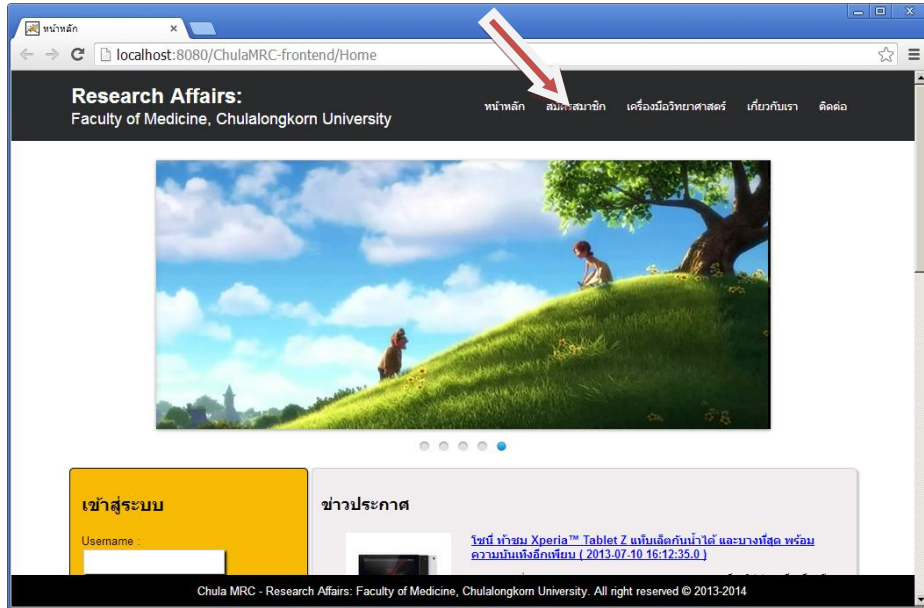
หน้าหลัก

localhost:8080/ChulaMRC-frontend/Home

Research Affairs:
Faculty of Medicine, Chulalongkorn University

หน้าหลัก สมัครสมาชิก เครื่องมือวิทยาศาสตร์ เกี่ยวกับเรา ติดต่อ

เข้าสู่ระบบ

Username :

ข่าวประกาศ

โซนี่ ท้าชน Xperia™ Tablet Z แท็บเล็ตกันน้ำได้ และบางที่สุด พร้อมความบันเทิงอีกเพียบ ( 2013-07-10 16:12:35.0 )

Chula MRC - Research Affairs: Faculty of Medicine, Chulalongkorn University. All right reserved © 2013-2014